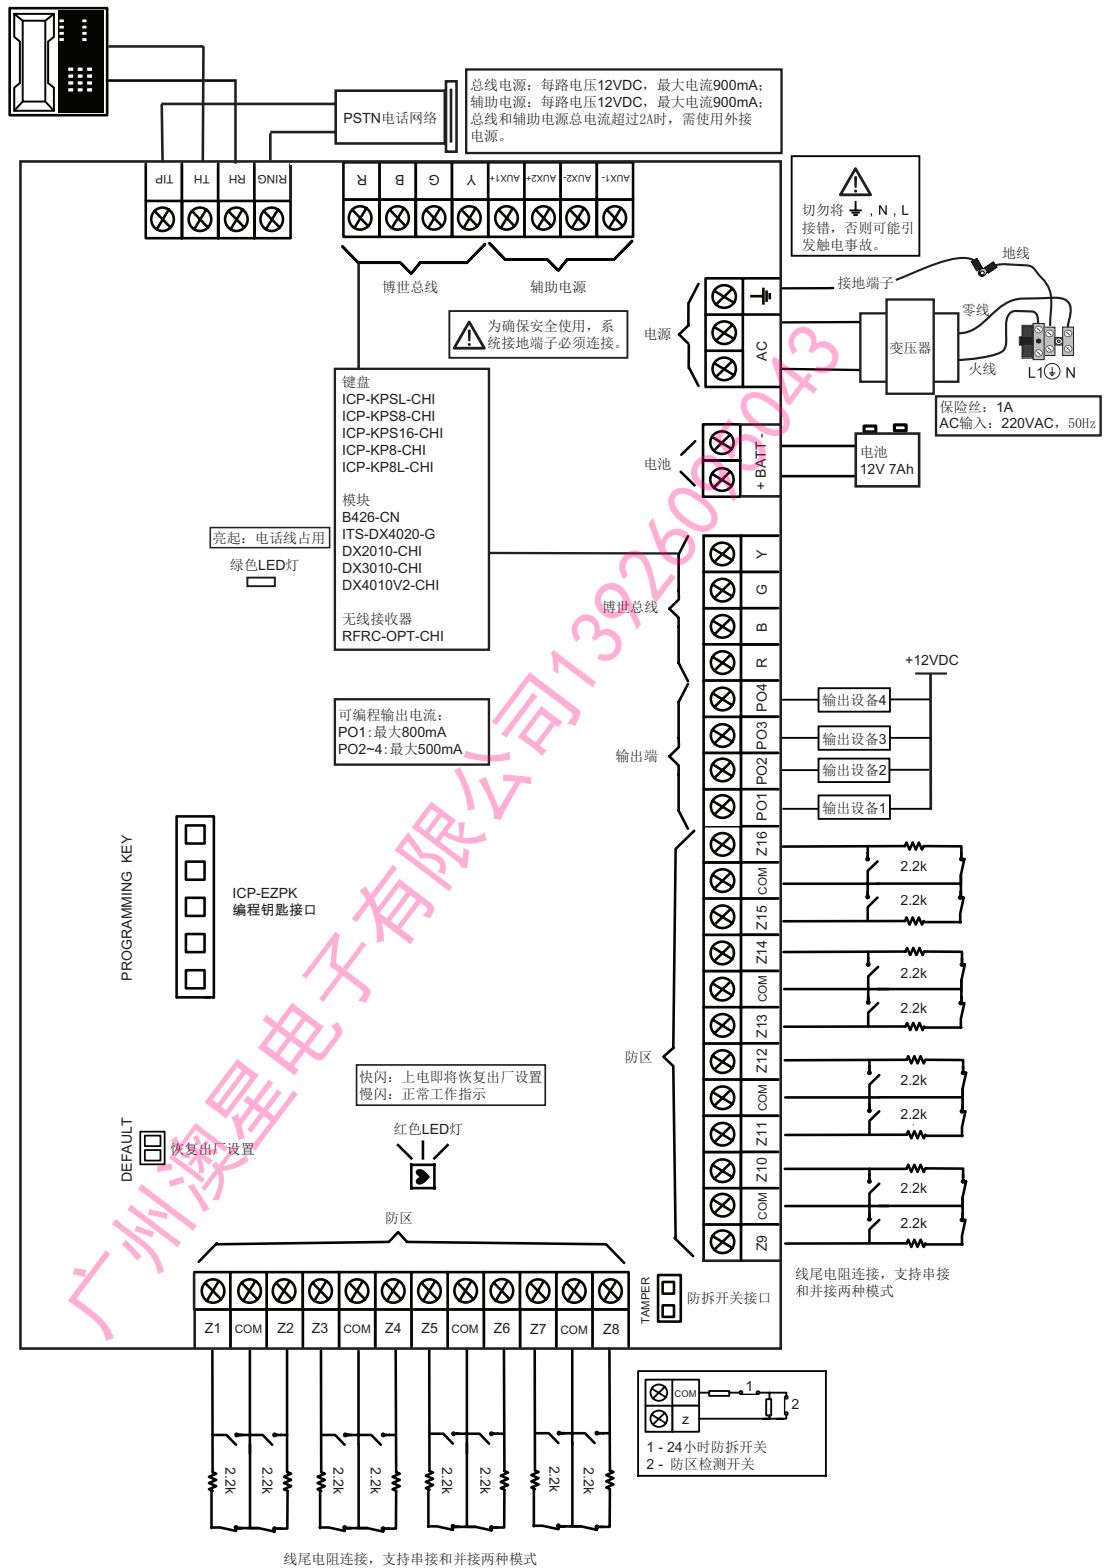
总线电源：每路电压12VDC，最大电流900mA；
辅助电源：每路电压12VDC，最大电流900mA；
总线和辅助电源总电流超过2A时，需使用外接电源。

PSTN电话网络

TIP TH RH RING

R B G Y +AUX1 +AUX2 -AUX2 -AUX1

博世总线 辅助电源

切勿将 ⏚ ，N，L 接错，否则可能引发触电事故。

地线
接地端子
零线
变压器
火线
L1 N
电源
AC

为确保安全使用，系统接地端子必须连接。

保险丝：1A
AC输入：220VAC，50Hz

电池
+ BATT -
电池
12V 7Ah

键盘
ICP-KPSL-CHI
ICP-KPS8-CHI
ICP-KPS16-CHI
ICP-KP8-CHI
ICP-KP8L-CHI

模块
B426-CN
ITS-DX4020-G
DX2010-CHI
DX3010-CHI
DX4010V2-CHI

无线接收器
RFRC-OPT-CHI

亮起：电话线占用
绿色LED灯

博世总线
Y G B R

+12VDC
PO4 输出设备4
PO3 输出设备3
PO2 输出设备2
PO1 输出设备1
输出端

可编程输出电流：
PO1：最大800mA
PO2~4：最大500mA

PROGRAMMING KEY
ICP-EZPK
编程钥匙接口

Z16 COM Z15 Z14 COM Z13 Z12 COM Z11 Z10 COM Z9
2.2k 2.2k 2.2k 2.2k 2.2k 2.2k 2.2k 2.2k
防区

快闪：上电即将恢复出厂设置
慢闪：正常工作指示

红色LED灯

DEFAULT 恢复出厂设置

防区

Z1 COM Z2 Z3 COM Z4 Z5 COM Z6 Z7 COM Z8

TAMPER 防拆开关接口

线尾电阻连接，支持串接和并接两种模式

COM
Z
1
2
1 - 24小时防拆开关
2 - 防区检测开关

2.2k 2.2k 2.2k 2.2k 2.2k 2.2k 2.2k 2.2k

线尾电阻连接，支持串接和并接两种模式

广州澳星电子有限公司13926086043